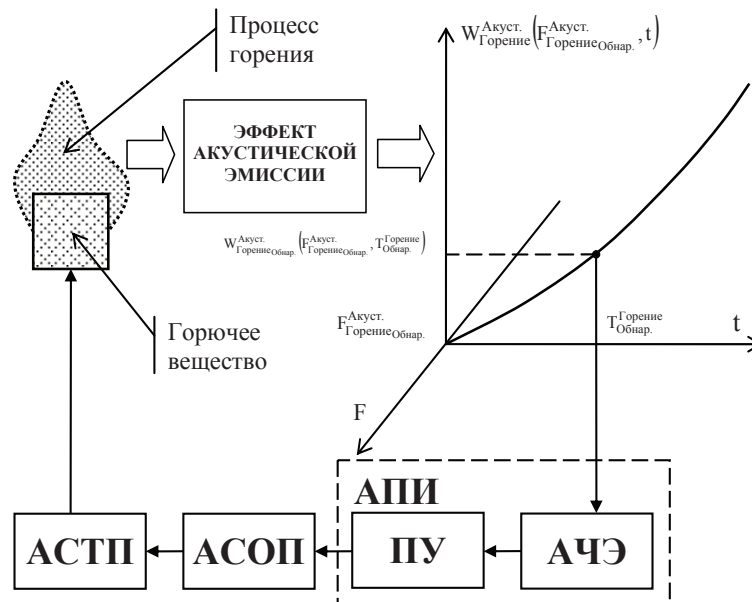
Процесс горения

$W^{\text{Акуст.}}_{\text{Горение}}\left(F^{\text{Акуст.}}_{\text{Горение}_{\text{Обнар.}}}, t\right)$

ЭФФЕКТ АКУСТИЧЕСКОЙ ЭМИССИИ

$W^{\text{Акуст.}}_{\text{Горение}_{\text{Обнар.}}}\left(F^{\text{Акуст.}}_{\text{Горение}_{\text{Обнар.}}}, T^{\text{Горение}}_{\text{Обнар.}}\right)$

$F^{\text{Акуст.}}_{\text{Горение}_{\text{Обнар.}}}$

$T^{\text{Горение}}_{\text{Обнар.}}$

t

Горючее вещество

F

АПИ

АСТП

АСОП

ПУ

АЧЭ